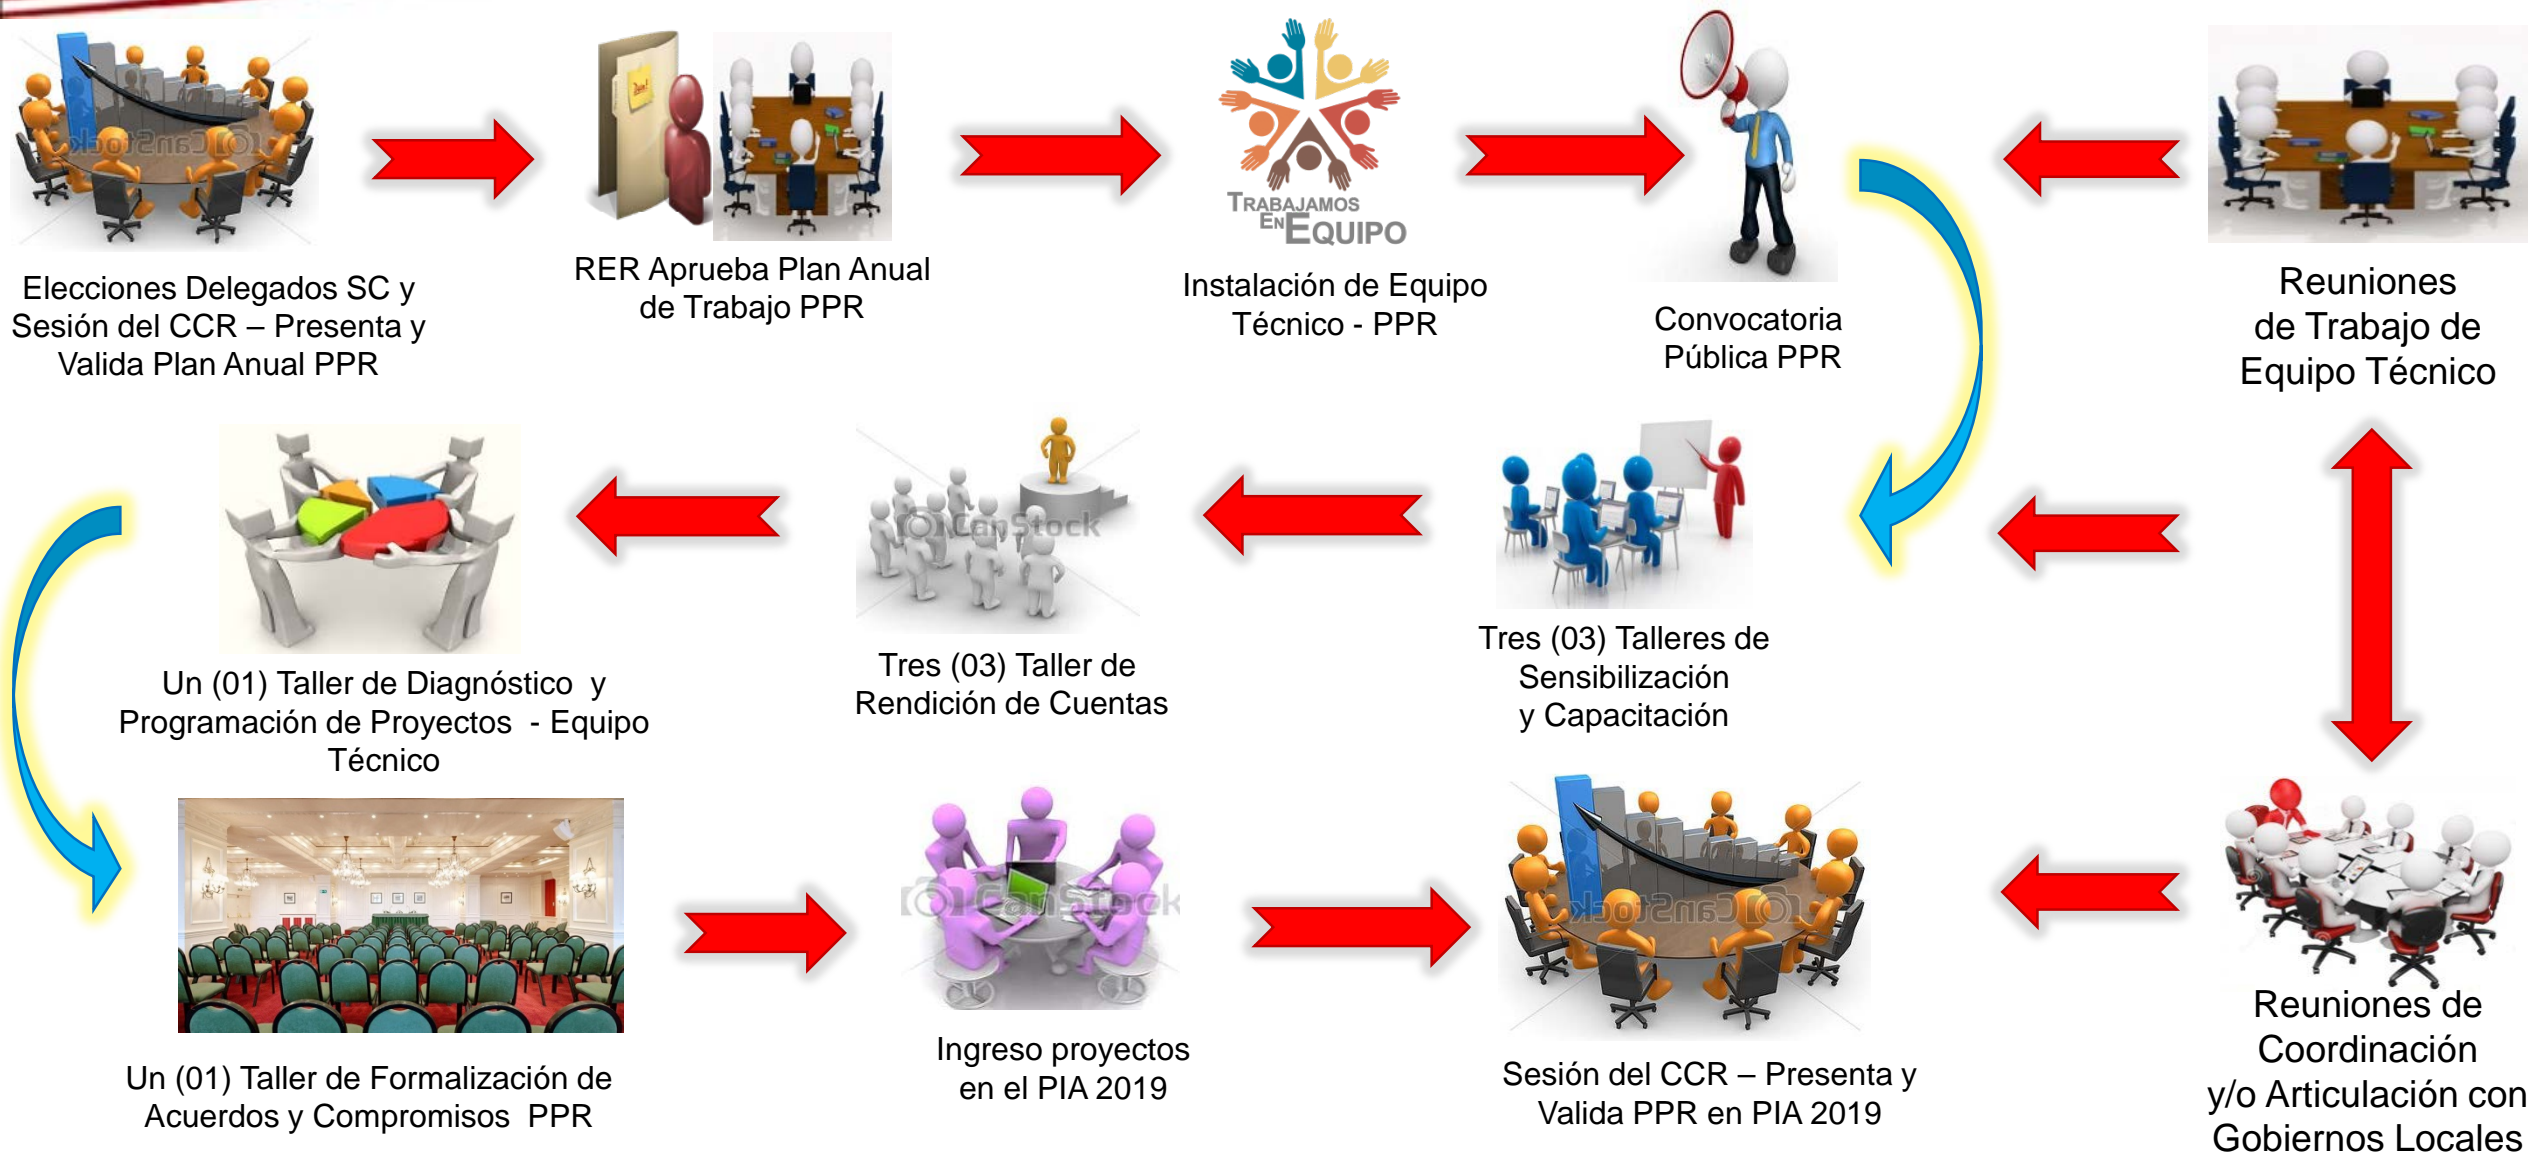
Elecciones Delegados SC y Sesión del CCR – Presenta y Valida Plan Anual PPR

RER Aprueba Plan Anual de Trabajo PPR

TRABAJAMOS EN EQUIPO

Instalación de Equipo Técnico - PPR

Convocatoria Pública PPR

Reuniones de Trabajo de Equipo Técnico

Un (01) Taller de Diagnóstico y Programación de Proyectos - Equipo Técnico

Tres (03) Taller de Rendición de Cuentas

Tres (03) Talleres de Sensibilización y Capacitación

Un (01) Taller de Formalización de Acuerdos y Compromisos PPR

Ingreso proyectos en el PIA 2019

Sesión del CCR – Presenta y Valida PPR en PIA 2019

Reuniones de Coordinación y/o Articulación con Gobiernos Locales